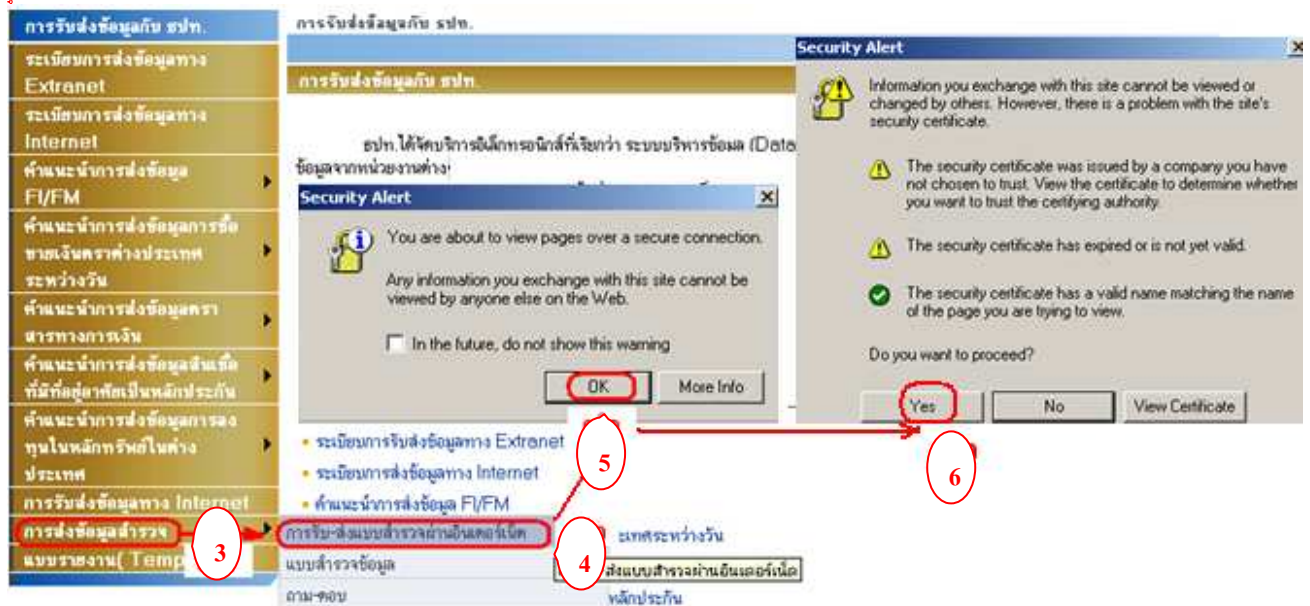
การรับส่งข้อมูลกับ ธปท.
ระเบียบการส่งข้อมูลทาง Extranet
ระเบียบการส่งข้อมูลทาง Internet
คำแนะนำการส่งข้อมูล FI/FM
คำแนะนำการส่งข้อมูลการซื้อขายเงินตราต่างประเทศระหว่างวัน
คำแนะนำการส่งข้อมูลตราสารทางการเงิน
คำแนะนำการส่งข้อมูลสินเชื่อที่มีที่อยู่อาศัยเป็นหลักประกัน
คำแนะนำการส่งข้อมูลการลงทุนในหลักทรัพย์ในต่างประเทศ
การรับส่งข้อมูลทาง Internet
การส่งข้อมูลสำรวจ
แบบรายงาน( Temp

การรับส่งข้อมูลกับ ธปท.

การรับส่งข้อมูลกับ ธปท.

ธปท.ได้จัดบริการอิเล็กทรอนิกส์ที่เรียกว่า ระบบบริหารข้อมูล (Data
ข้อมูลจากหน่วยงานต่าง

Security Alert
You are about to view pages over a secure connection.
Any information you exchange with this site cannot be viewed by anyone else on the Web.
In the future, do not show this warning
OK
More Info

Security Alert
Information you exchange with this site cannot be viewed or changed by others. However, there is a problem with the site's security certificate.
The security certificate was issued by a company you have not chosen to trust. View the certificate to determine whether you want to trust the certifying authority.
The security certificate has expired or is not yet valid.
The security certificate has a valid name matching the name of the page you are trying to view.
Do you want to proceed?
Yes
No
View Certificate

• ระเบียบการรับส่งข้อมูลทาง Extranet
• ระเบียบการส่งข้อมูลทาง Internet
• คำแนะนำการส่งข้อมูล FI/FM
การรับ-ส่งแบบสำรวจผ่านอินเตอร์เน็ต
แบบสำรวจข้อมูล
ถาม-ตอบ
ะเทศระหว่างวัน
ส่งแบบสำรวจผ่านอินเตอร์เน็ต
หลักประกัน

3
4
5
6